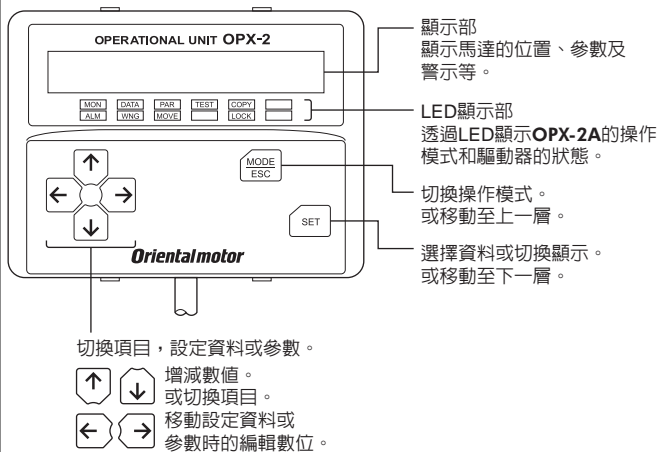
OPERATIONAL UNIT OPX-2

MON DATA PAR TEST COPY
ALM WNG MOVE LOCK

MODE
ESC

SET

Orientalmotor

顯示部
顯示馬達的位置、參數及警示等。

LED顯示部
透過LED顯示OPX-2A的操作模式和驅動器的狀態。

切換操作模式。
或移動至上一層。

選擇資料或切換顯示。
或移動至下一層。

切換項目，設定資料或參數。

↑ ↓ 增減數値。
或切換項目。

← → 移動設定資料或參數時的編輯數位。